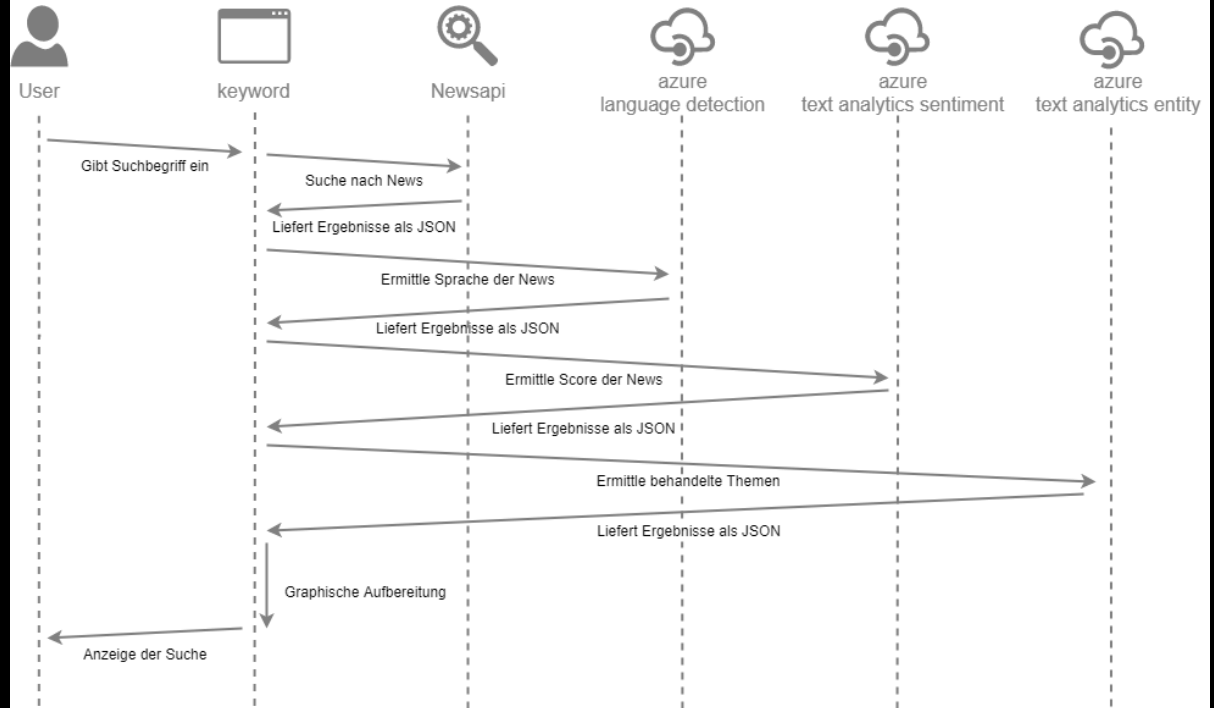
User

keyword

Newsapi

azure
language detection

azure
text analytics sentiment

azure
text analytics entity

Gibt Suchbegriff ein

Suche nach News

Liefert Ergebnisse als JSON

Ermittle Sprache der News

Liefert Ergebnisse als JSON

Ermittle Score der News

Liefert Ergebnisse als JSON

Ermittle behandelte Themen

Liefert Ergebnisse als JSON

Graphische Aufbereitung

Anzeige der Suche